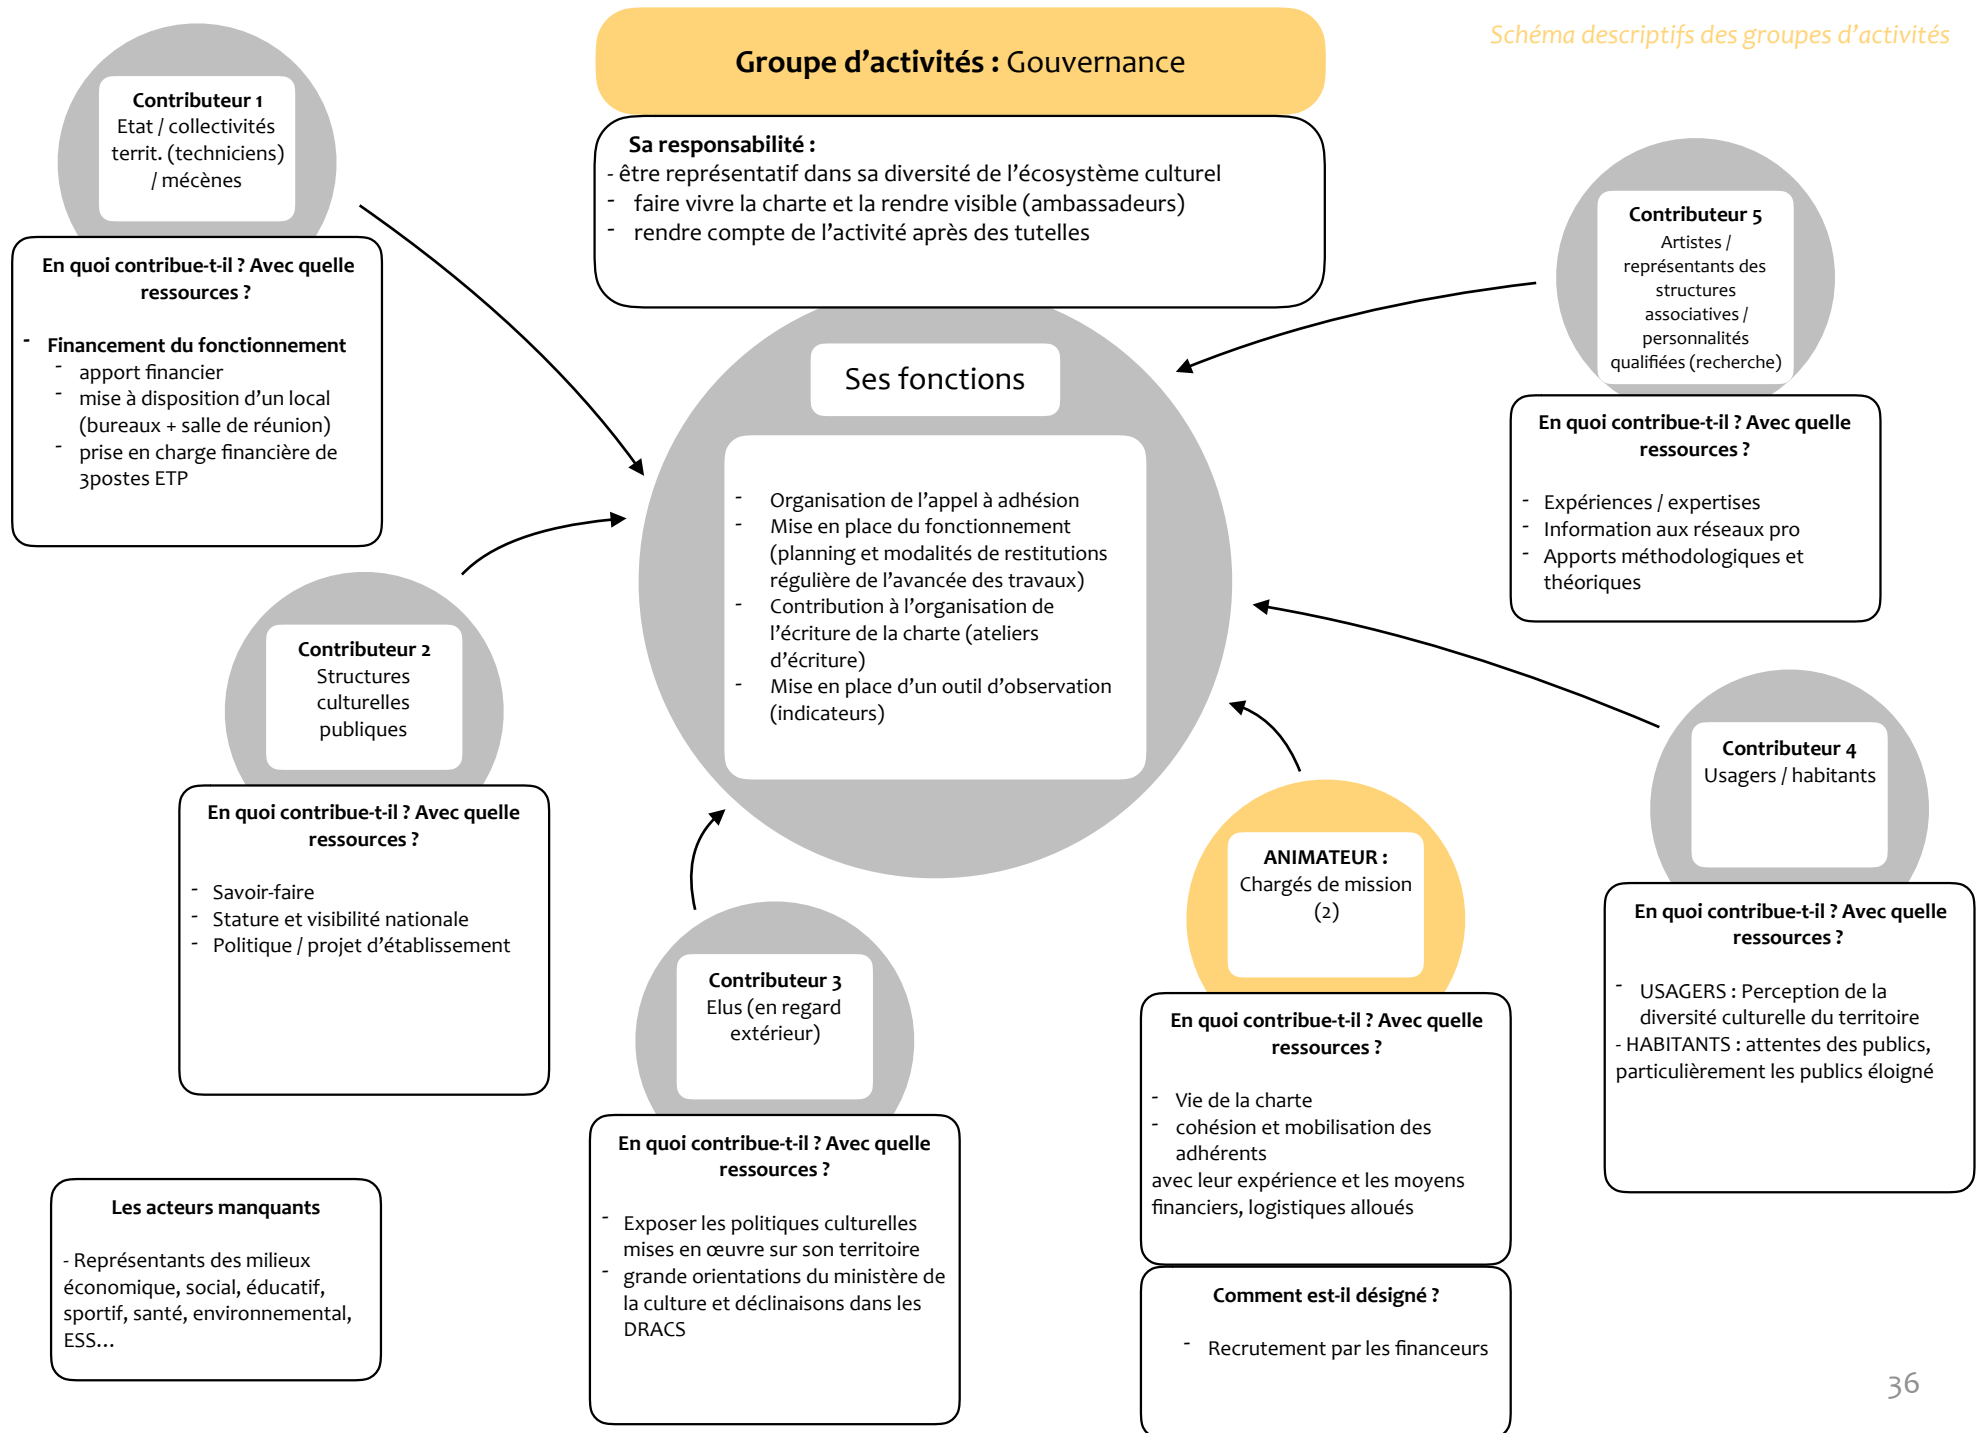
Schéma descriptifs des groupes d'activités

Groupe d'activités : Gouvernance

Sa responsabilité :
- être représentatif dans sa diversité de l'écosystème culturel
- faire vivre la charte et la rendre visible (ambassadeurs)
- rendre compte de l'activité après des tutelles

Contributeur 1
Etat / collectivités territ. (techniciens) / mécènes

En quoi contribue-t-il ? Avec quelle ressources ?

- Financement du fonctionnement
- apport financier
- mise à disposition d'un local (bureaux + salle de réunion)
- prise en charge financière de 3postes ETP

Ses fonctions

- Organisation de l'appel à adhésion
- Mise en place du fonctionnement (planning et modalités de restitutions régulière de l'avancée des travaux)
- Contribution à l'organisation de l'écriture de la charte (ateliers d'écriture)
- Mise en place d'un outil d'observation (indicateurs)

Contributeur 5
Artistes / représentants des structures associatives / personnalités qualifiées (recherche)

En quoi contribue-t-il ? Avec quelle ressources ?

- Expériences / expertises
- Information aux réseaux pro
- Apports méthodologiques et théoriques

Contributeur 2
Structures culturelles publiques

En quoi contribue-t-il ? Avec quelle ressources ?

- Savoir-faire
- Stature et visibilité nationale
- Politique / projet d'établissement

Contributeur 4
Usagers / habitants

En quoi contribue-t-il ? Avec quelle ressources ?

- USAGERS : Perception de la diversité culturelle du territoire
- HABITANTS : attentes des publics, particulièrement les publics éloigné

ANIMATEUR :
Chargés de mission (2)

En quoi contribue-t-il ? Avec quelle ressources ?

- Vie de la charte
- cohésion et mobilisation des adhérents
avec leur expérience et les moyens financiers, logistiques alloués

Comment est-il désigné ?

- Recrutement par les financeurs

Contributeur 3
Elus (en regard extérieur)

En quoi contribue-t-il ? Avec quelle ressources ?

- Exposer les politiques culturelles mises en œuvre sur son territoire
- grande orientations du ministère de la culture et déclinaisons dans les DRACS

Les acteurs manquants

- Représentants des milieux économique, social, éducatif, sportif, santé, environnemental, ESS…

36